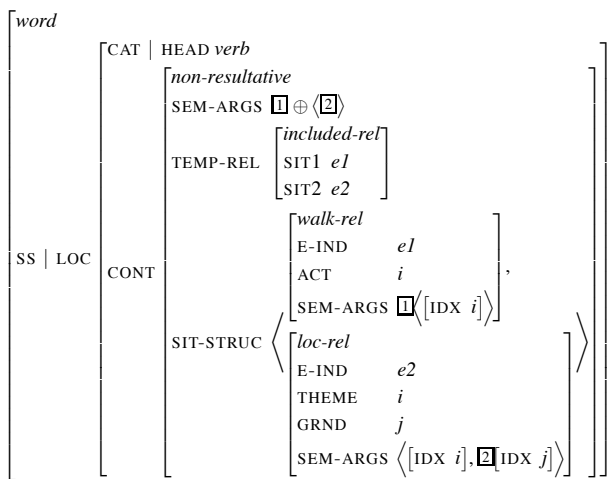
word

SS | LOC

CAT | HEAD verb

CONT

non-resultative

SEM-ARGS $\boxed{1} \oplus \langle \boxed{2} \rangle$

TEMP-REL
included-rel
SIT1 e1
SIT2 e2

SIT-STRUC $\langle$
walk-rel
E-IND e1
ACT i
SEM-ARGS $\boxed{1}\langle [\text{IDX } i] \rangle$ ,

loc-rel
E-IND e2
THEME i
GRND j
SEM-ARGS $\langle [\text{IDX } i], \boxed{2}[\text{IDX } j] \rangle$
$\rangle$